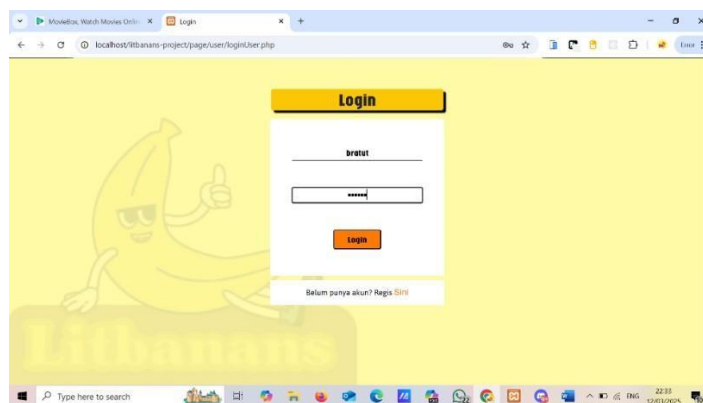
MovieBox. Watch Movies Onlin ×
Login ×
+
localhost/litbanans-project/page/user/loginUser.php

Login

bratut

••••••

Login

Belum punya akun? Regis Sini

Litbanans

Type here to search

ENG
22:33
12/01/2025